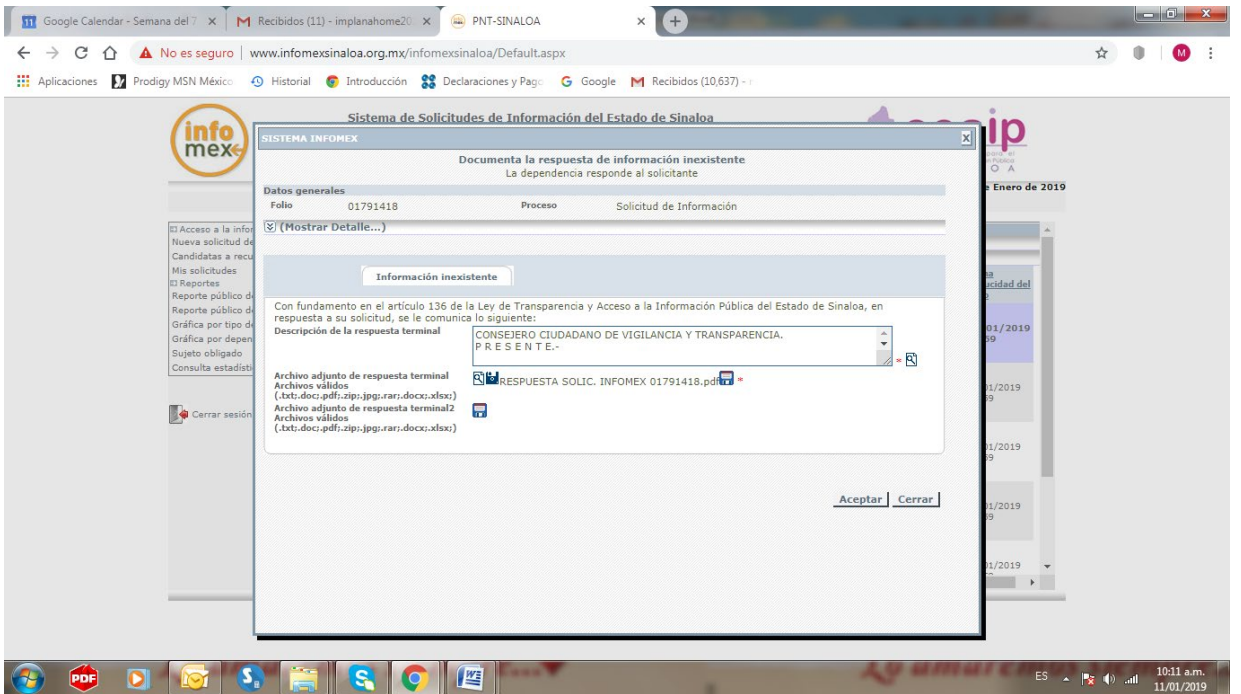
Google Calendar - Semana del 7 ×   Recibidos (11) - implanahome20 ×   PNT-SINALOA ×

No es seguro | www.infomexsinaloa.org.mx/infomexsinaloa/Default.aspx

Aplicaciones   Prodigy MSN México   Historial   Introducción   Declaraciones y Pago   Google   Recibidos (10,637) -

Sistema de Solicitudes de Información del Estado de Sinaloa

info mex

e Enero de 2019

Acceso a la infor
Nueva solicitud de
Candidatas a recu
Mis solicitudes
Reportes
Reporte público d
Reporte público d
Gráfica por tipo d
Gráfica por depen
Sujeto obligado
Consulta estadísti

Cerrar sesión

SISTEMA INFOMEX

Documenta la respuesta de información inexistente
La dependencia responde al solicitante

Datos generales

| Folio | 01791418 | Proceso | Solicitud de Información |
|---|---|---|---|

(Mostrar Detalle...)

Información inexistente

Con fundamento en el artículo 136 de la Ley de Transparencia y Acceso a la Información Pública del Estado de Sinaloa, en respuesta a su solicitud, se le comunica lo siguiente:

Descripción de la respuesta terminal
CONSEJERO CIUDADANO DE VIGILANCIA Y TRANSPARENCIA.
P R E S E N T E.-

Archivo adjunto de respuesta terminal Archivos válidos (.txt;.doc;.pdf;.zip;.jpg;.rar;.docx;.xlsx;)
RESPUESTA SOLIC. INFOMEX 01791418.pdf *

Archivo adjunto de respuesta terminal2 Archivos válidos (.txt;.doc;.pdf;.zip;.jpg;.rar;.docx;.xlsx;)

Aceptar   Cerrar

ucidad del
01/2019
01/2019
01/2019
01/2019
01/2019

ES   10:11 a.m.   11/01/2019